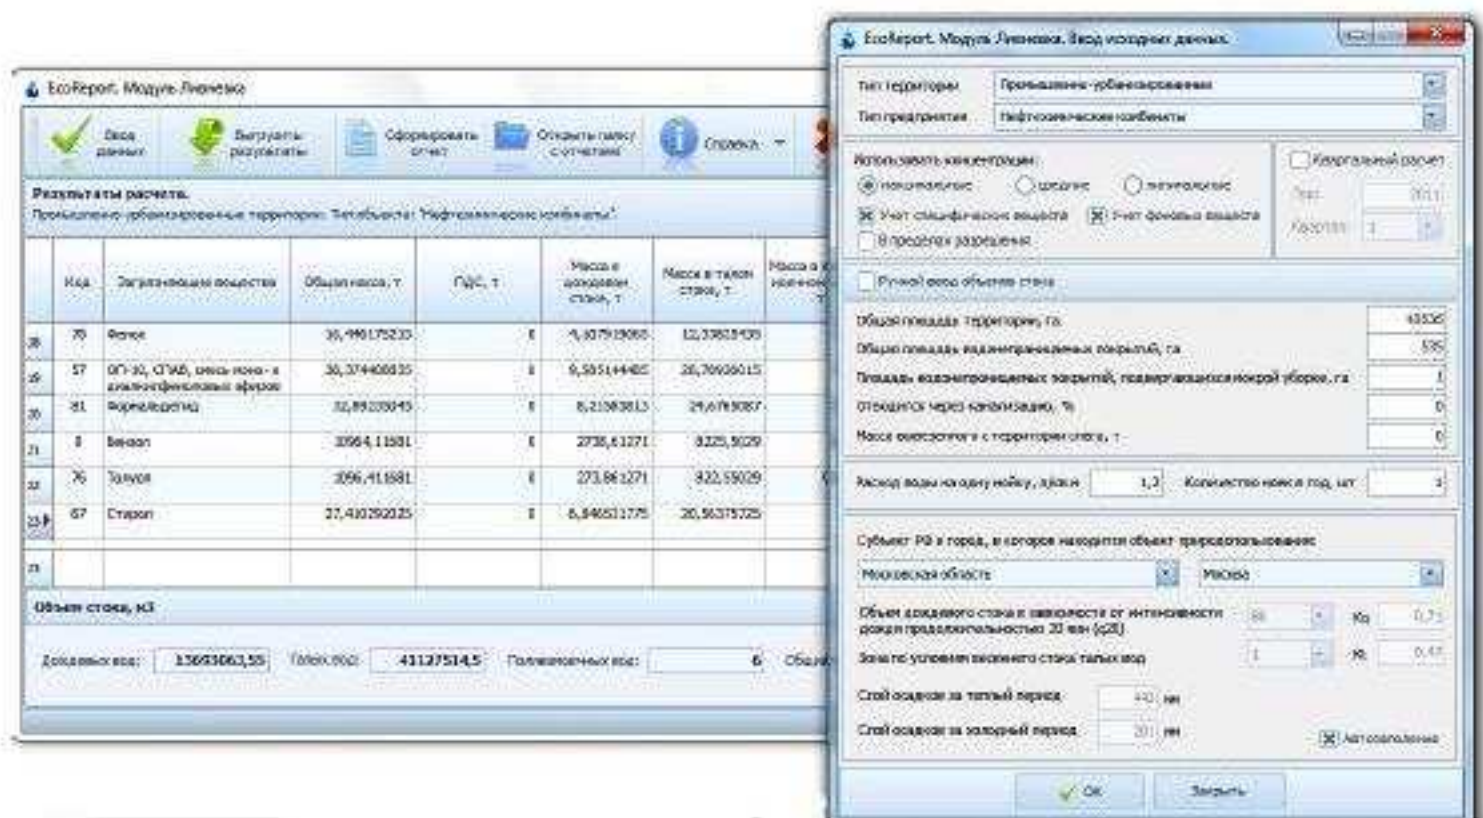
EcoReport. Модуль Ливневка

Ввод данных | Выгрузить результаты | Сформировать отчет | Открыть папку с отчетами | Справка

Результаты расчета.

Промышленно-урбанизированные территории. Тип объекта: "Нефтехимические комбинаты".

| | Код | Загрязняющие вещества | Общая масса, т | ПДС, т | Масса в дождевом стоке, т | Масса в талом стоке, т | Масса в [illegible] |
|---|---|---|---|---|---|---|---|
| 18 | 70 | Фенол | 16,4461752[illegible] | 0 | 4,1079190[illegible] | 12,3383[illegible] | |
| 19 | 57 | ОП-10, СПАВ, смесь моно- и диалкилфенолов эфиров | 36,374408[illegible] | 0 | 9,5051444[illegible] | 26,7693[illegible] | |
| 20 | 81 | Формальдегид | 32,8923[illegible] | 0 | 8,2138381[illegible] | 24,6783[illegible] | |
| 21 | 8 | Бензол | 10964,11681 | 0 | 2738,61271 | 8225,5029 | |
| 22 | 76 | Толуол | 1096,411681 | 0 | 273,861271 | 822,55029 | |
| 23 | 67 | Стирол | 27,410292025 | 0 | 6,846511775 | 20,56375725 | |
| 24 | | | | | | | |

Объем стока, м3

Дождевых вод: 13693063,55 Талых вод: 41127514,5 Поливомоечных вод: 6 Обще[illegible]

EcoReport. Модуль Ливневка. Ввод исходных данных.

Тип территории: Промышленно-урбанизированная
Тип предприятия: Нефтехимические комбинаты

Использовать концентрации:
максимальные | средние | минимальные
Учет специфических веществ | Учет фоновых веществ
В пределах разрешения

Квартальный расчет
Год: 2011
Квартал: 1

Ручной ввод объемов стока

Общая площадь территории, га: 43535
Общая площадь водонепроницаемых покрытий, га: 535
Площадь водонепроницаемых покрытий, подвергающихся мокрой уборке, га: 1
Отводится через канализацию, %: 0
Масса вывозимого с территории снега, т: 0

Расход воды на одну мойку, л/кв.м: 1,2 Количество моек в год, шт: 1

Субъект РФ и город, в котором находится объект природопользования:
Московская область | Москва

Объем дождевого стока в зависимости от интенсивности дождя продолжительностью 20 мин (q20): 80 Кg: 0,73
Зона по условиям весеннего стока талых вод: 1 Кt: 0,47

Слой осадков за теплый период: 440 мм
Слой осадков за холодный период: 201 мм

Автозаполнение

ОК | Закрыть